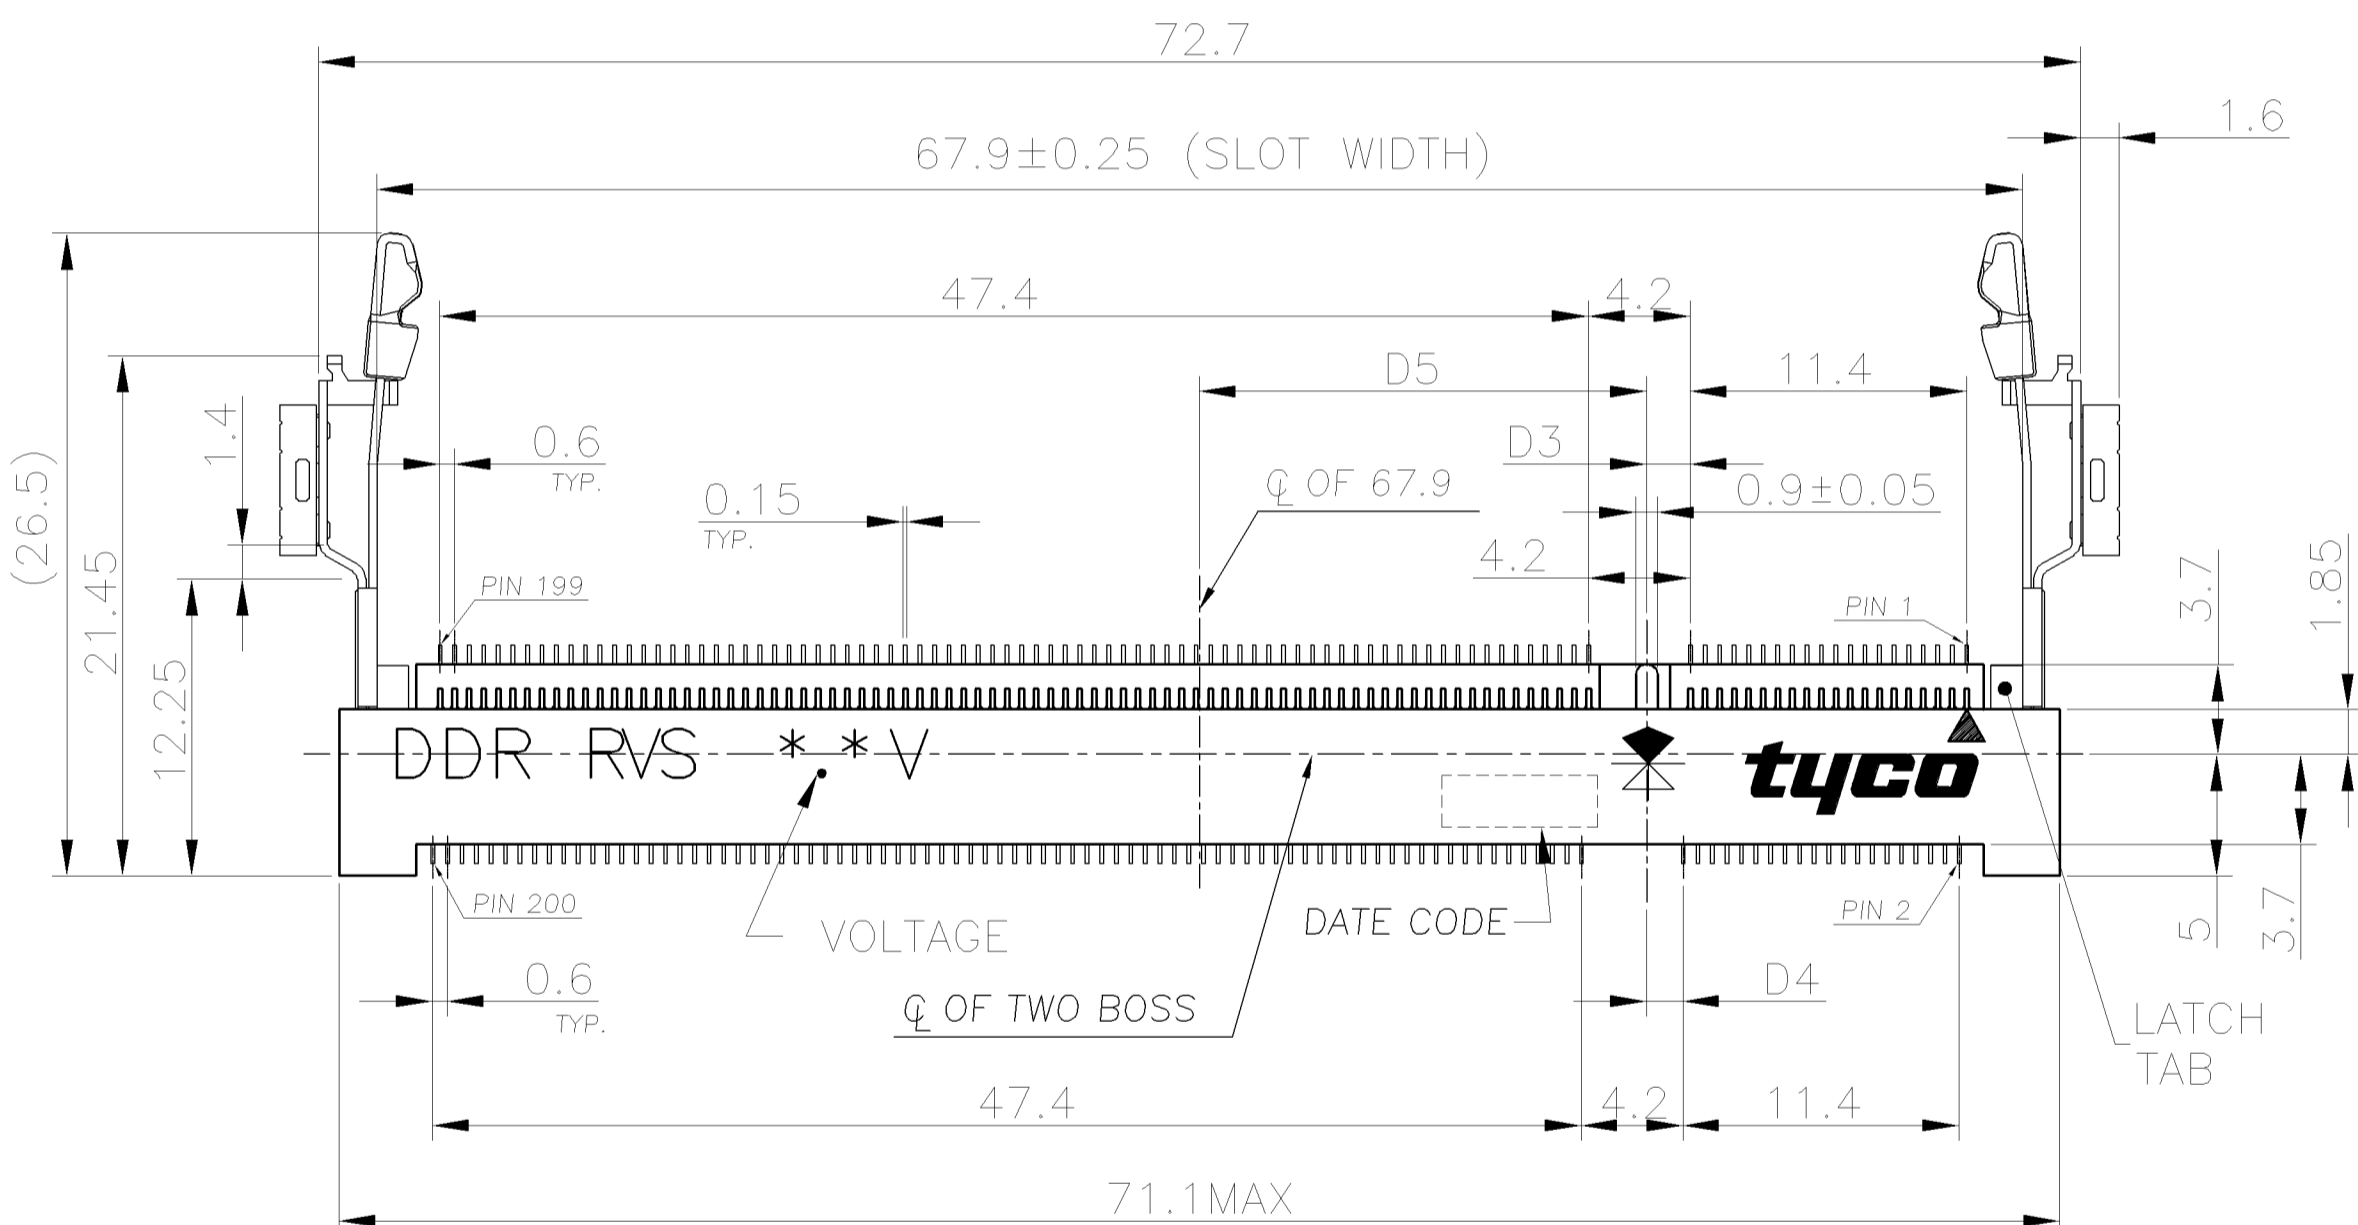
72.7

1.6

67.9±0.25 (SLOT WIDTH)

47.4

4.2

D5

11.4

(26.5)

21.45

1.4

0.6
TYP.

D3

℄ OF 67.9

0.9±0.05

0.15
TYP.

4.2

12.25

PIN 199

PIN 1

3.7

1.85

DDR RVS *.*V

tyco

PIN 200

VOLTAGE

DATE CODE

PIN 2

5

3.7

0.6
TYP.

℄ OF TWO BOSS

D4

LATCH TAB

47.4

4.2

11.4

71.1MAX